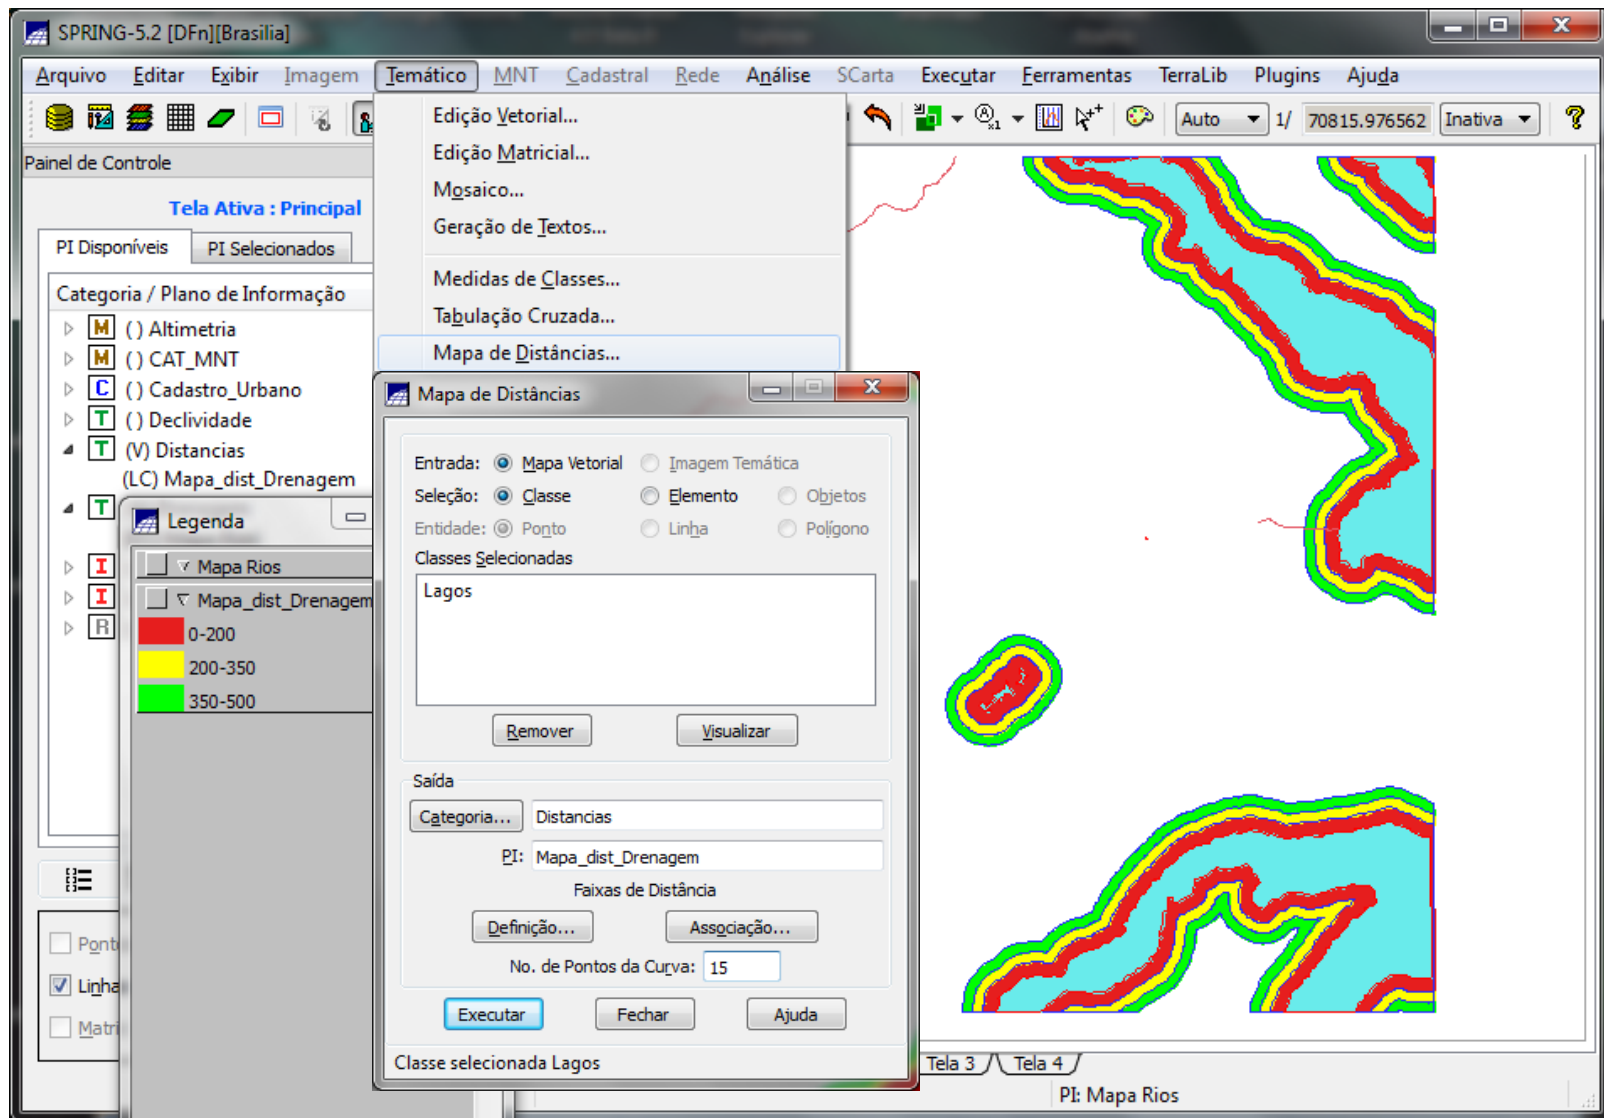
SPRING-5.2 [DFn][Brasilia]

Arquivo Editar Exibir Imagem Temático MNT Cadastral Rede Análise SCarta Executar Ferramentas TerraLib Plugins Ajuda

Auto 1/ 70815.976562 Inativa

Painel de Controle

Tela Ativa : Principal

PI Disponíveis PI Selecionados

Categoria / Plano de Informação

M () Altimetria
M () CAT_MNT
C () Cadastro_Urbano
T () Declividade
T (V) Distancias
(LC) Mapa_dist_Drenagem
T
I
I
R

Legenda

Mapa Rios
Mapa_dist_Drenagem
0-200
200-350
350-500

Pont
Linha
Matri

Edição Vetorial...
Edição Matricial...
Mosaico...
Geração de Textos...
Medidas de Classes...
Tabulação Cruzada...
Mapa de Distâncias...

Mapa de Distâncias

Entrada: Mapa Vetorial Imagem Temática
Seleção: Classe Elemento Objetos
Entidade: Ponto Linha Polígono
Classes Selecionadas
Lagos

Remover Visualizar

Saída
Categoria... Distancias
PI: Mapa_dist_Drenagem
Faixas de Distância
Definição... Associação...
No. de Pontos da Curva: 15

Executar Fechar Ajuda

Classe selecionada Lagos

Tela 3 Tela 4

PI: Mapa Rios